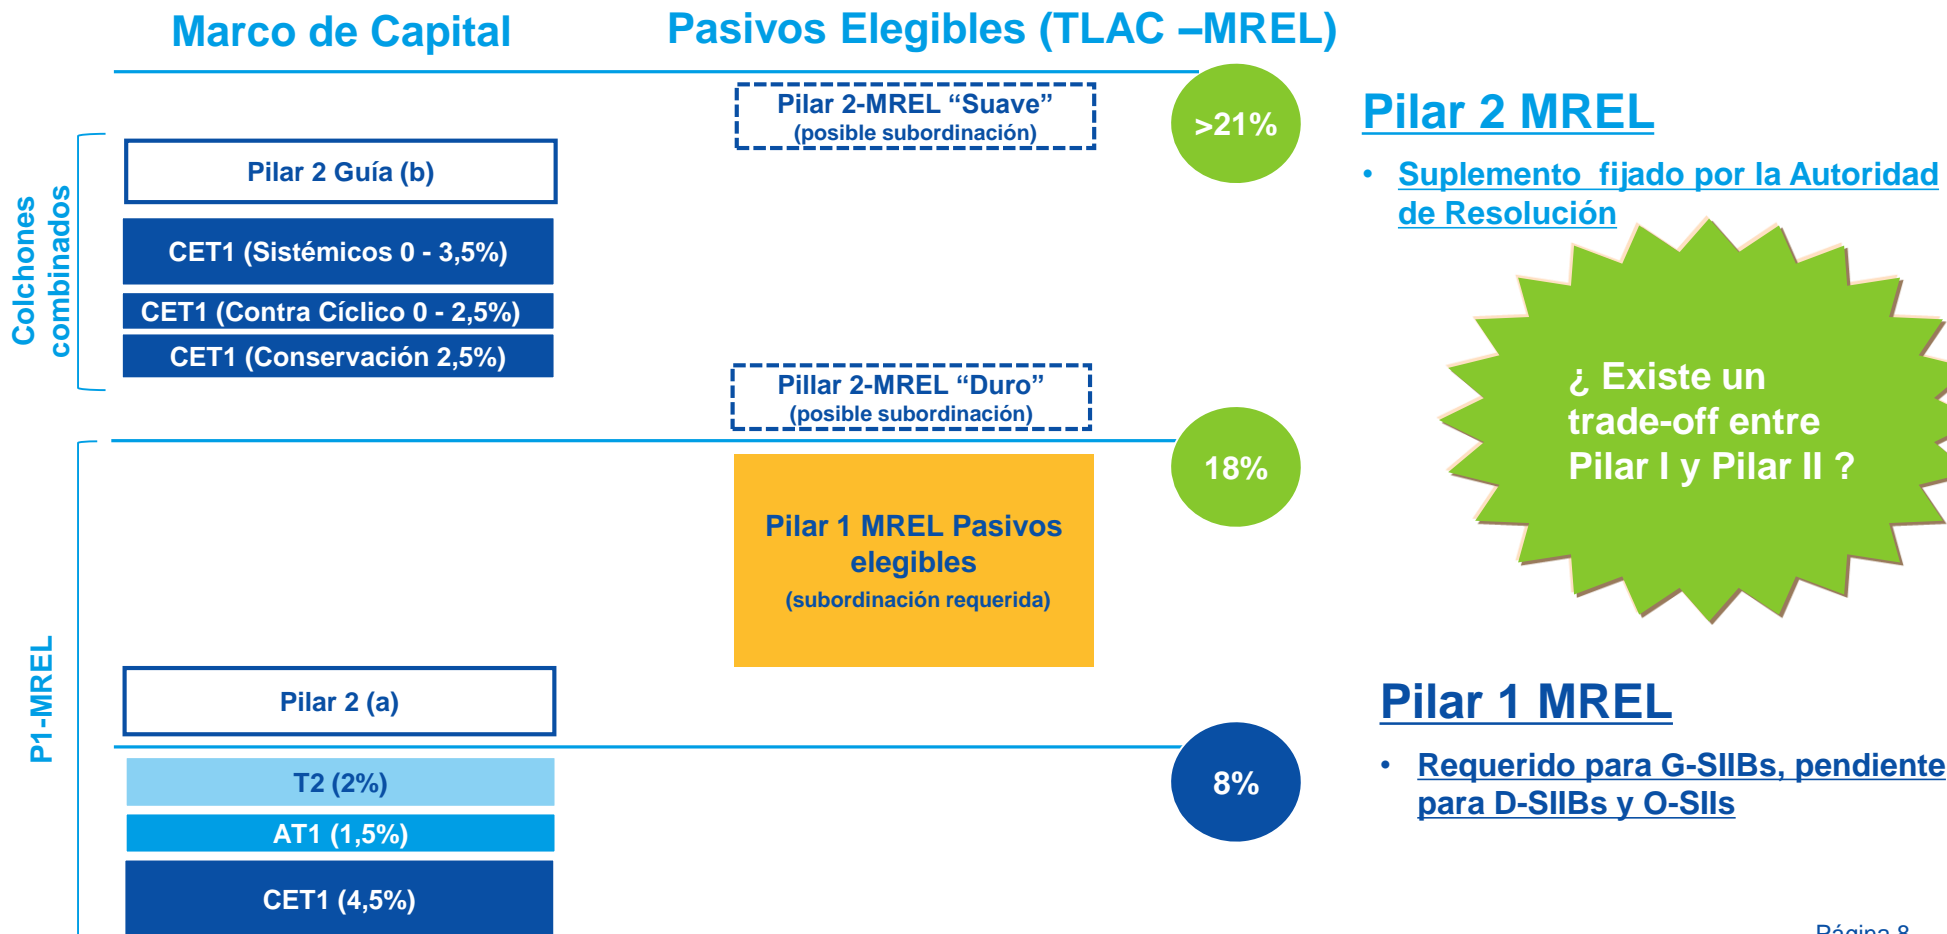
Marco de Capital

Pasivos Elegibles (TLAC –MREL)

Pilar 2-MREL “Suave”
(posible subordinación)

>21%

Pilar 2 MREL

• Suplemento fijado por la Autoridad de Resolución

Colchones combinados

Pilar 2 Guía (b)

CET1 (Sistémicos 0 - 3,5%)

CET1 (Contra Cíclico 0 - 2,5%)

CET1 (Conservación 2,5%)

Pillar 2-MREL “Duro”
(posible subordinación)

¿ Existe un trade-off entre Pilar I y Pilar II ?

18%

P1-MREL

Pilar 1 MREL Pasivos elegibles
(subordinación requerida)

Pilar 2 (a)

Pilar 1 MREL

• Requerido para G-SIIBs, pendiente para D-SIIBs y O-SIIs

8%

T2 (2%)

AT1 (1,5%)

CET1 (4,5%)

Página 8